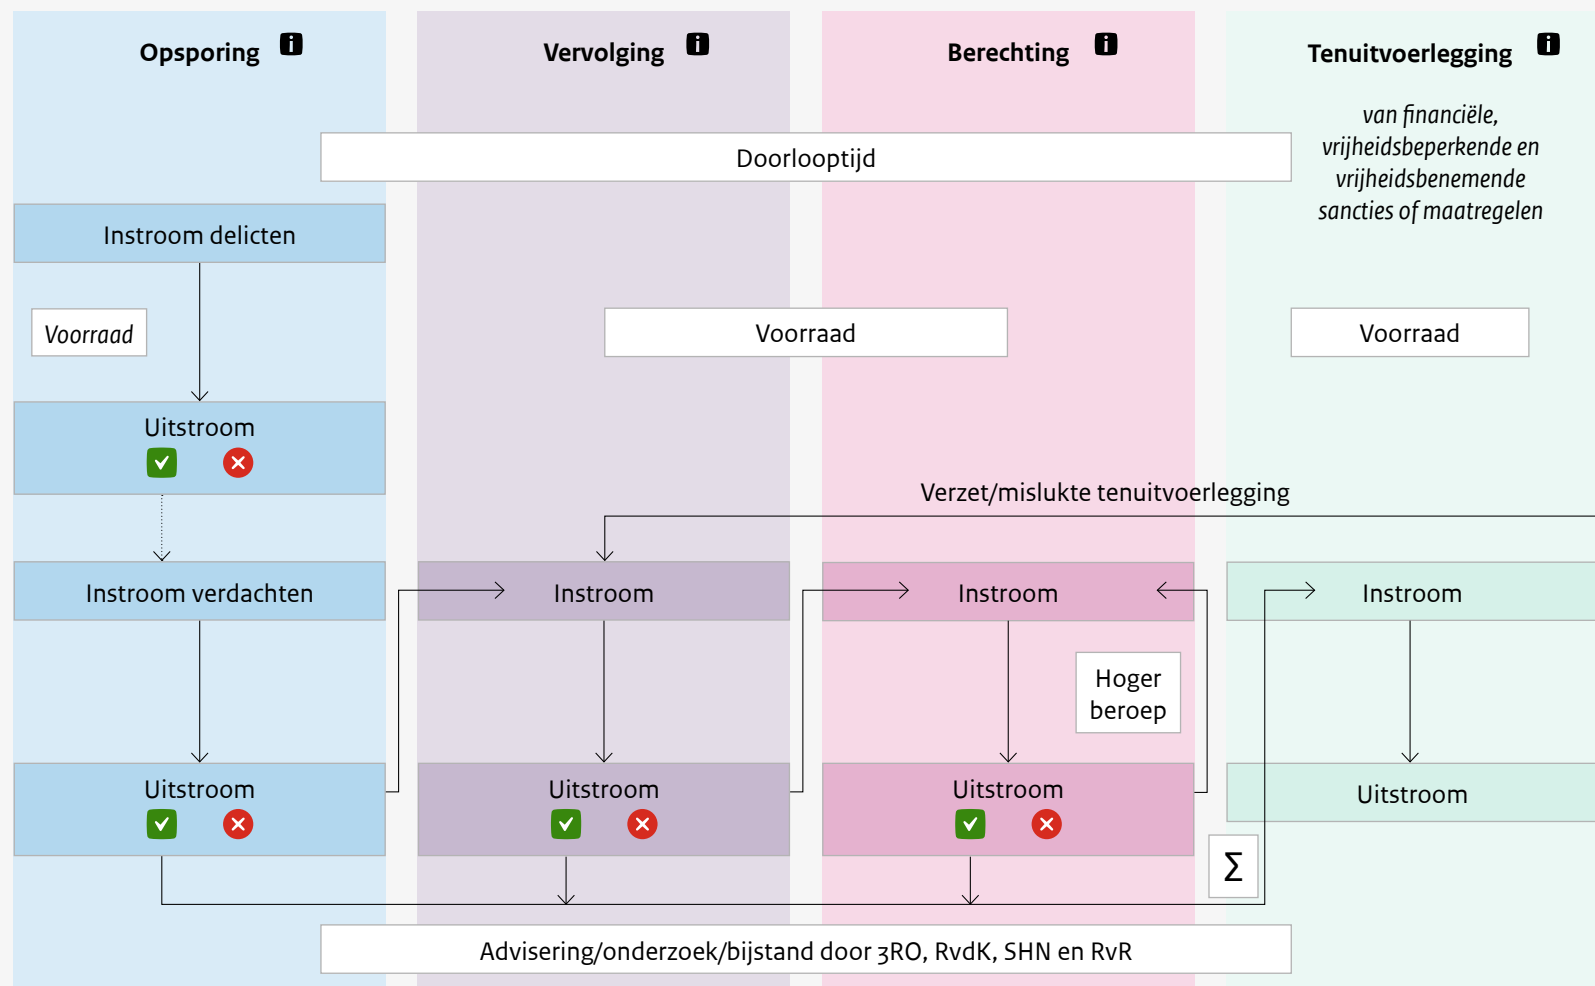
Opsporing

Vervolging

Berechting

Tenuitvoerlegging

van financiële, vrijheidsbeperkende en vrijheidsbenemende sancties of maatregelen

Doorlooptijd

Instroom delicten

Voorraad

Voorraad

Voorraad

Uitstroom

Verzet/mislukte tenuitvoerlegging

Instroom verdachten

Instroom

Instroom

Instroom

Hoger beroep

Uitstroom

Uitstroom

Uitstroom

Uitstroom

$\Sigma$

Advisering/onderzoek/bijstand door 3RO, RvdK, SHN en RvR